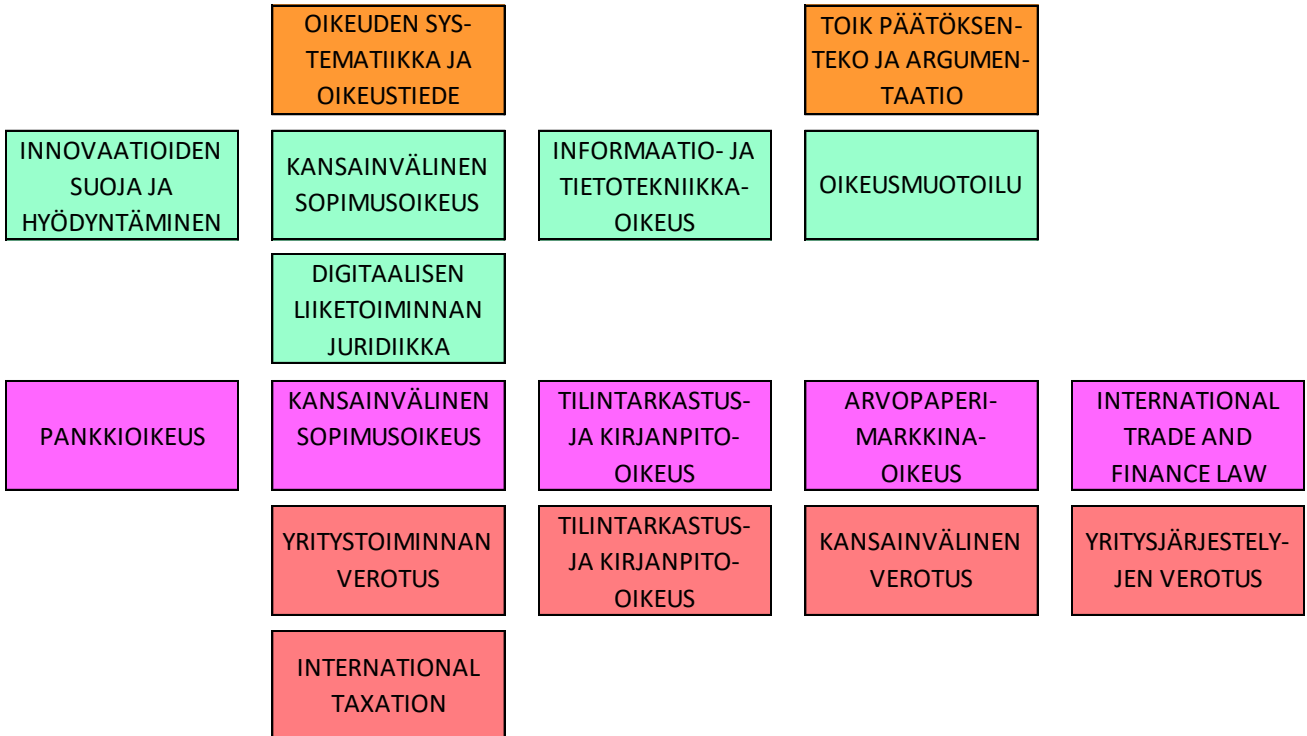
OIKEUDEN SYSTEMATIIKKA JA OIKEUSTIEDE

TOIK PÄÄTÖKSENTEKO JA ARGUMENTAATIO

INNOVAATIOIDEN SUOJA JA HYÖDYNTÄMINEN

KANSAINVÄLINEN SOPIMUSOIKEUS

INFORMAATIO- JA TIETOTEKNIIKKAOIKEUS

OIKEUSMUOTOILU

DIGITAALISEN LIIKETOIMINNAN JURIDIIKKA

PANKKIOIKEUS

KANSAINVÄLINEN SOPIMUSOIKEUS

TILINTARKASTUS- JA KIRJANPITOOIKEUS

ARVOPAPERIMARKKINAOIKEUS

INTERNATIONAL TRADE AND FINANCE LAW

YRITYSTOIMINNAN VEROTUS

TILINTARKASTUS- JA KIRJANPITOOIKEUS

KANSAINVÄLINEN VEROTUS

YRITYSJÄRJESTELYJEN VEROTUS

INTERNATIONAL TAXATION